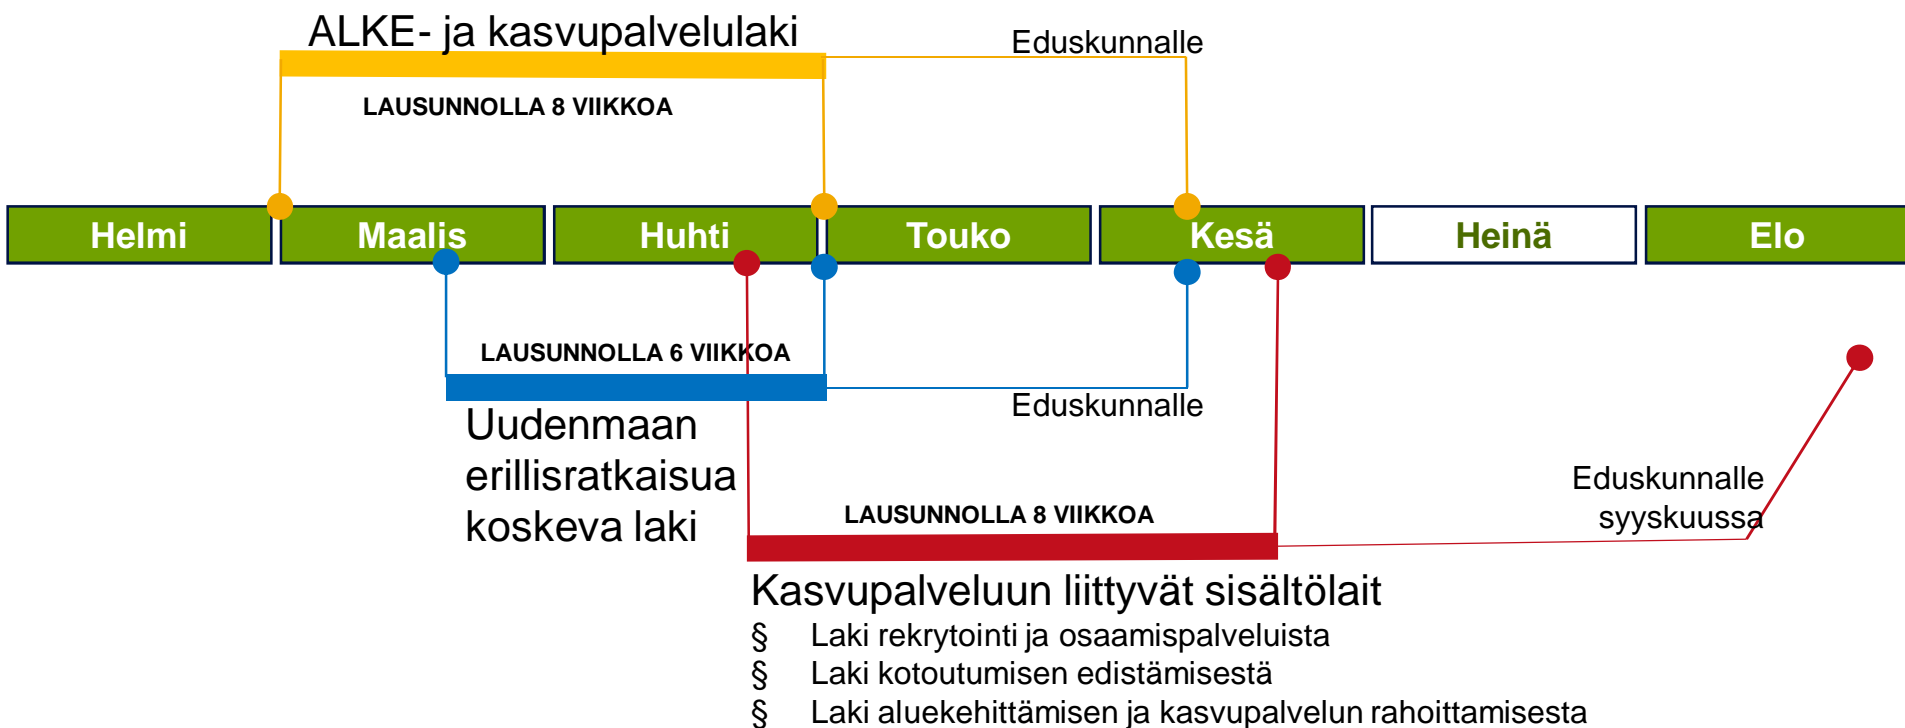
ALKE- ja kasvupalvelulaki

Eduskunnalle

LAUSUNNOLLA 8 VIIKKOA

Helmi | Maalis | Huhti | Touko | Kesä | Heinä | Elo

LAUSUNNOLLA 6 VIIKKOA

Eduskunnalle

Uudenmaan erillisratkaisua koskeva laki

Eduskunnalle syyskuussa

LAUSUNNOLLA 8 VIIKKOA

Kasvupalveluun liittyvät sisältölait
§ Laki rekrytointi ja osaamispalveluista
§ Laki kotoutumisen edistämisestä
§ Laki aluekehittämisen ja kasvupalvelun rahoittamisesta